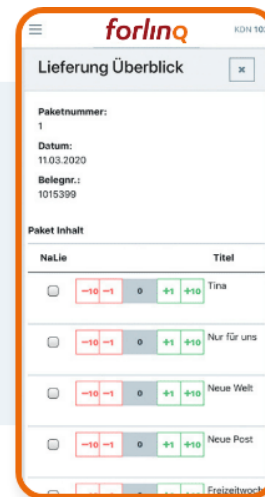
forlinq

KDN 10

Lieferung Überblick

×

Paketnummer:
1

Datum:
11.03.2020

Belegnr.:
1015399

Paket Inhalt

| NaLie | | Titel |
|---|---|---|
| | −10 −1 0 +1 +10 | Tina |
| | −10 −1 0 +1 +10 | Nur für uns |
| | −10 −1 0 +1 +10 | Neue Welt |
| | −10 −1 0 +1 +10 | Neue Post |
| | | Freizeitwoch |